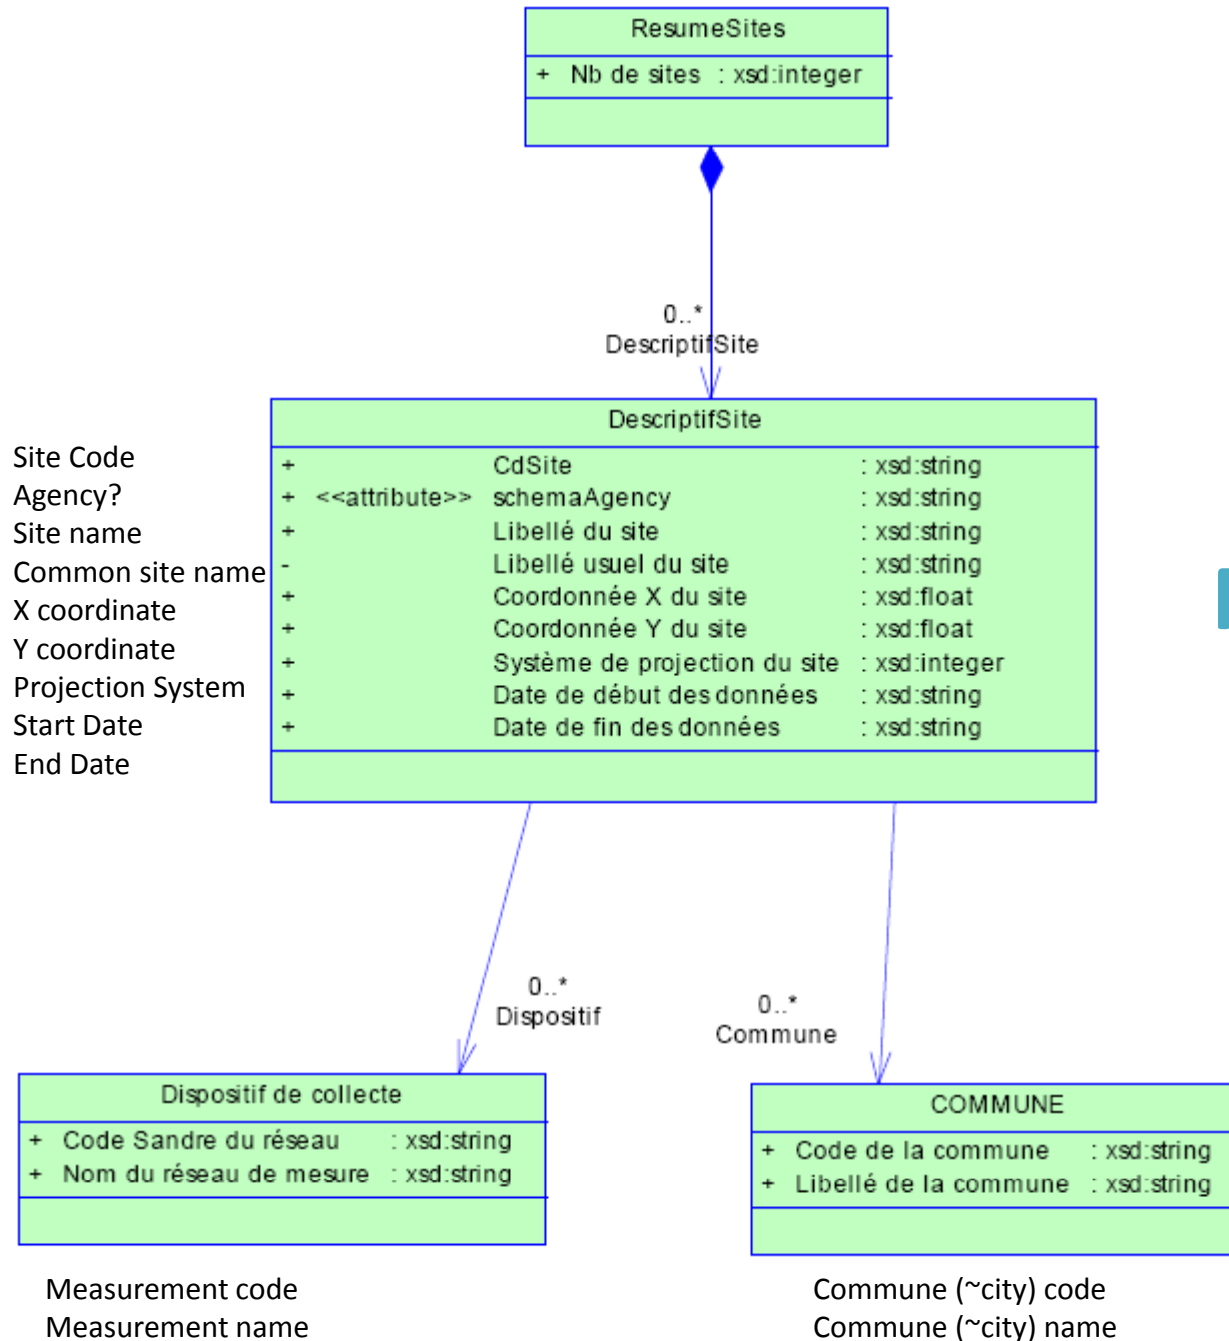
ResumeSites

+ Nb de sites : xsd:integer

0..*
DescriptifSite

DescriptifSite

| | | | |
|---|---|---|---|
| + | | CdSite | : xsd:string |
| + | <<attribute>> | schemaAgency | : xsd:string |
| + | | Libellé du site | : xsd:string |
| - | | Libellé usuel du site | : xsd:string |
| + | | Coordonnée X du site | : xsd:float |
| + | | Coordonnée Y du site | : xsd:float |
| + | | Système de projection du site | : xsd:integer |
| + | | Date de début des données | : xsd:string |
| + | | Date de fin des données | : xsd:string |

Site Code
Agency?
Site name
Common site name
X coordinate
Y coordinate
Projection System
Start Date
End Date

0..*
Dispositif

0..*
Commune

Dispositif de collecte

+ Code Sandre du réseau : xsd:string
+ Nom du réseau de mesure : xsd:string

COMMUNE

+ Code de la commune : xsd:string
+ Libellé de la commune : xsd:string

Measurement code
Measurement name

Commune (~city) code
Commune (~city) name